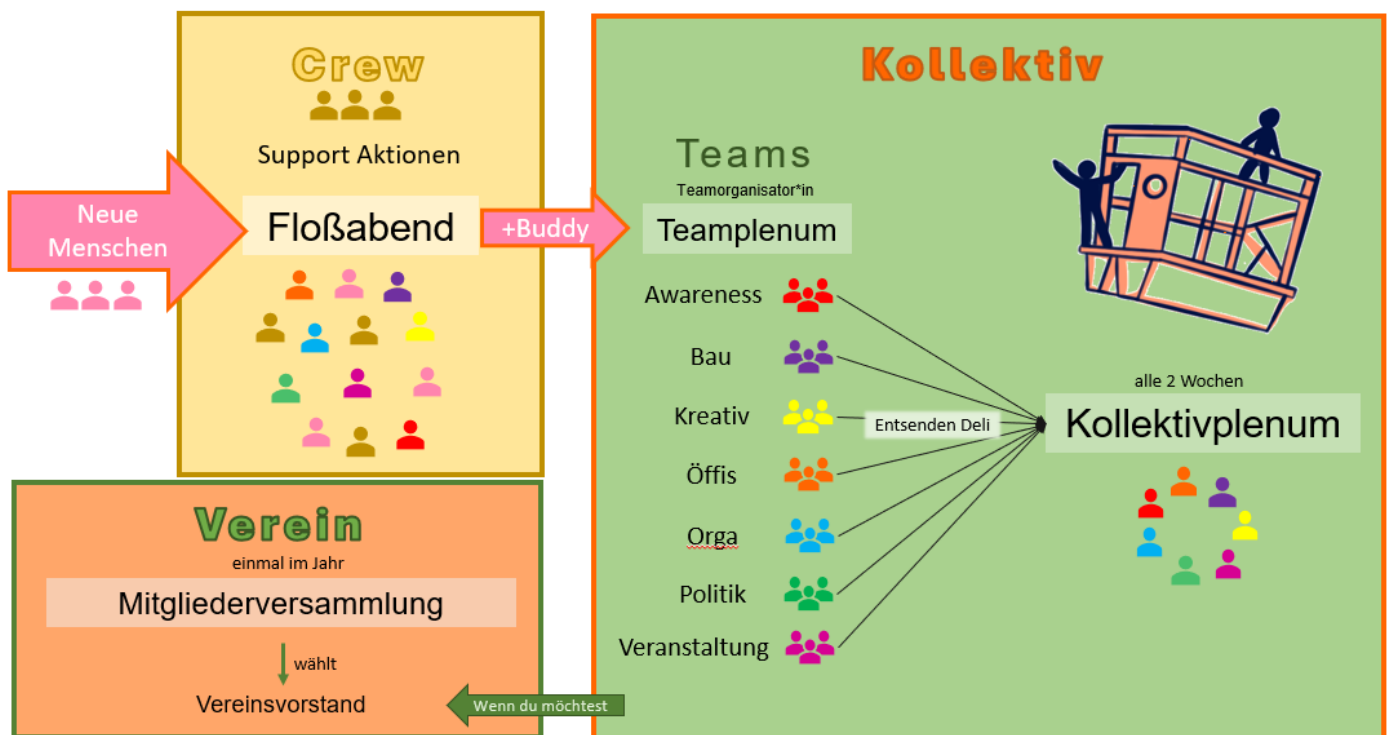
Crew

Support Aktionen

Neue Menschen

Floßabend

+Buddy

Kollektiv

Teams

Teamorganisator*in

Teamplenum

Awareness

Bau

Kreativ

Öffis

Orga

Politik

Veranstaltung

Entsenden Deli

alle 2 Wochen

Kollektivplenum

Verein

einmal im Jahr

Mitgliederversammlung

wählt

Vereinsvorstand

Wenn du möchtest